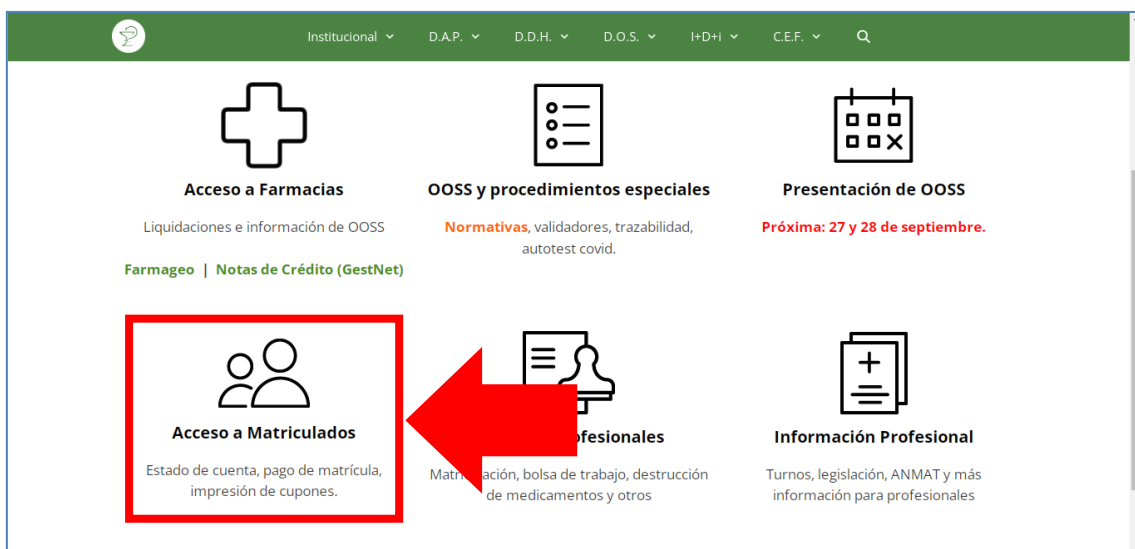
Institucional D.A.P. D.D.H. D.O.S. I+D+i C.E.F.

Acceso a Farmacias

Liquidaciones e información de OOSS

Farmageo | Notas de Crédito (GestNet)

OOSS y procedimientos especiales

Normativas, validadores, trazabilidad, autotest covid.

Presentación de OOSS

Próxima: 27 y 28 de septiembre.

Acceso a Matriculados

Estado de cuenta, pago de matrícula, impresión de cupones.

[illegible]fesionales

Matr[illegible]ación, bolsa de trabajo, destrucción de medicamentos y otros

Información Profesional

Turnos, legislación, ANMAT y más información para profesionales